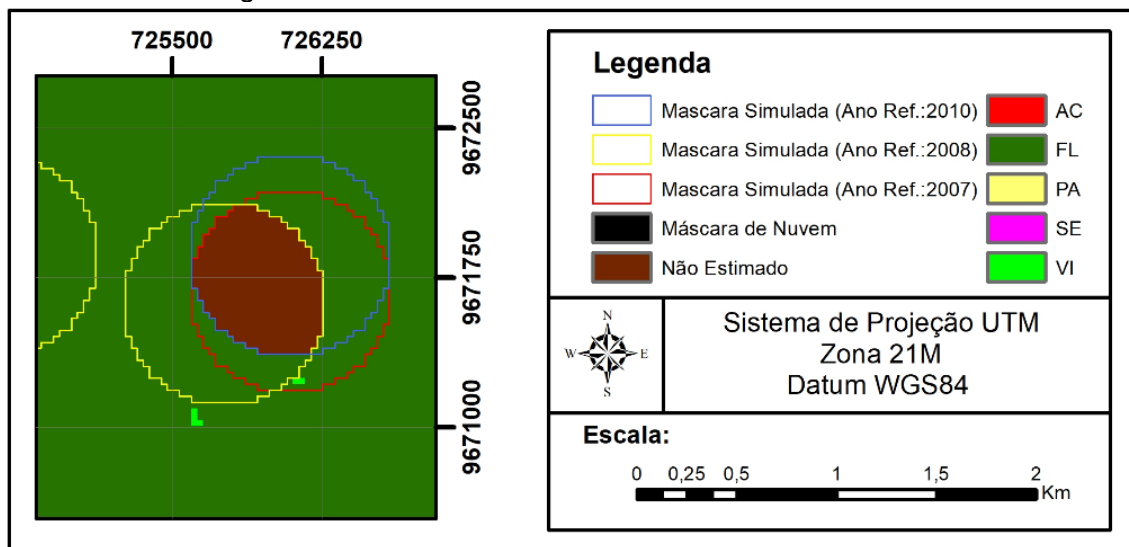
725500 726250

9672500
9671750
9671000

Legenda

Mascara Simulada (Ano Ref.:2010)
Mascara Simulada (Ano Ref.:2008)
Mascara Simulada (Ano Ref.:2007)
Máscara de Nuvem
Não Estimado

AC
FL
PA
SE
VI

N
W E
S

Sistema de Projeção UTM
Zona 21M
Datum WGS84

Escala:

0 0,25 0,5 1 1,5 2
Km